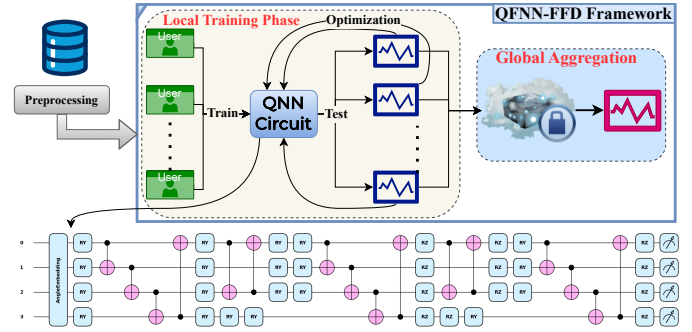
QFNN-FFD Framework

Local Training Phase

Optimization

User

User

User

Preprocessing

Train

QNN Circuit

Test

Global Aggregation

0

1

2

3

AngleEmbedding

RY RY RY RY

RY RY RY RY RY RY RY RY RY RY RY

RZ RZ RZ RZ RZ RZ RZ RZ RY RY RY RY RZ RZ RZ RZ